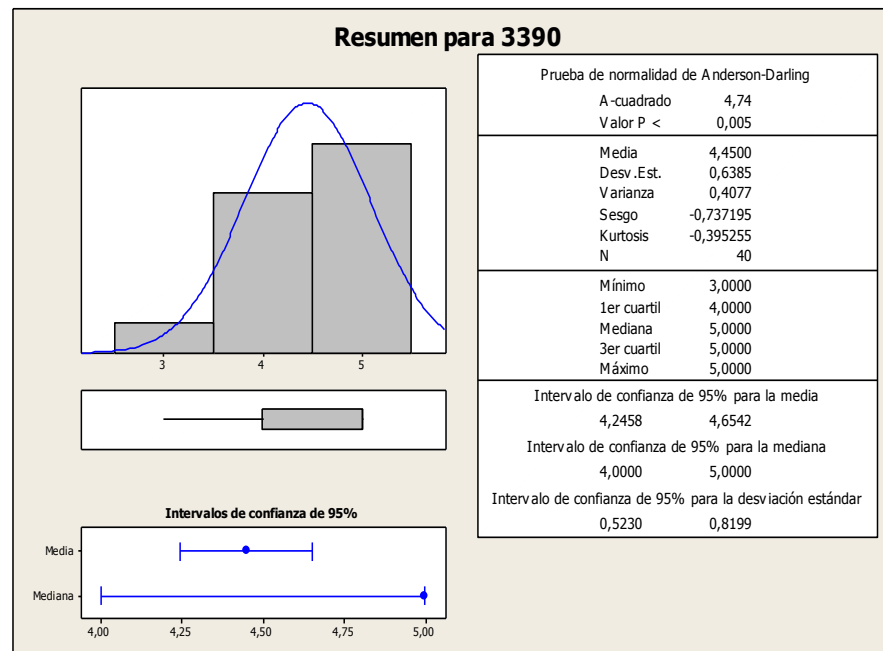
Resumen para 3390

3 4 5

Intervalos de confianza de 95%

Media

Mediana

4,00 4,25 4,50 4,75 5,00

Prueba de normalidad de Anderson-Darling

| | |
|---|---|
| A-cuadrado | 4,74 |
| Valor P < | 0,005 |

| | |
|---|---|
| Media | 4,4500 |
| Desv.Est. | 0,6385 |
| Varianza | 0,4077 |
| Sesgo | -0,737195 |
| Kurtosis | -0,395255 |
| N | 40 |

| | |
|---|---|
| Mínimo | 3,0000 |
| 1er cuartil | 4,0000 |
| Mediana | 5,0000 |
| 3er cuartil | 5,0000 |
| Máximo | 5,0000 |

Intervalo de confianza de 95% para la media
4,2458 4,6542
Intervalo de confianza de 95% para la mediana
4,0000 5,0000
Intervalo de confianza de 95% para la desviación estándar
0,5230 0,8199